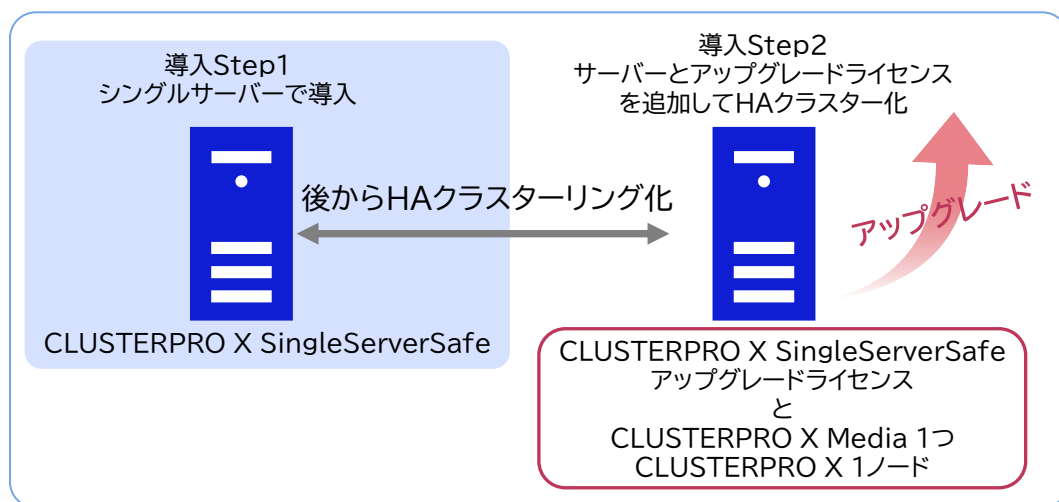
導入Step1
シングルサーバーで導入

CLUSTERPRO X SingleServerSafe

後からHAクラスタリング化

導入Step2
サーバーとアップグレードライセンスを追加してHAクラスター化

アップグレード

CLUSTERPRO X SingleServerSafe
アップグレードライセンス
と
CLUSTERPRO X Media 1つ
CLUSTERPRO X 1ノード